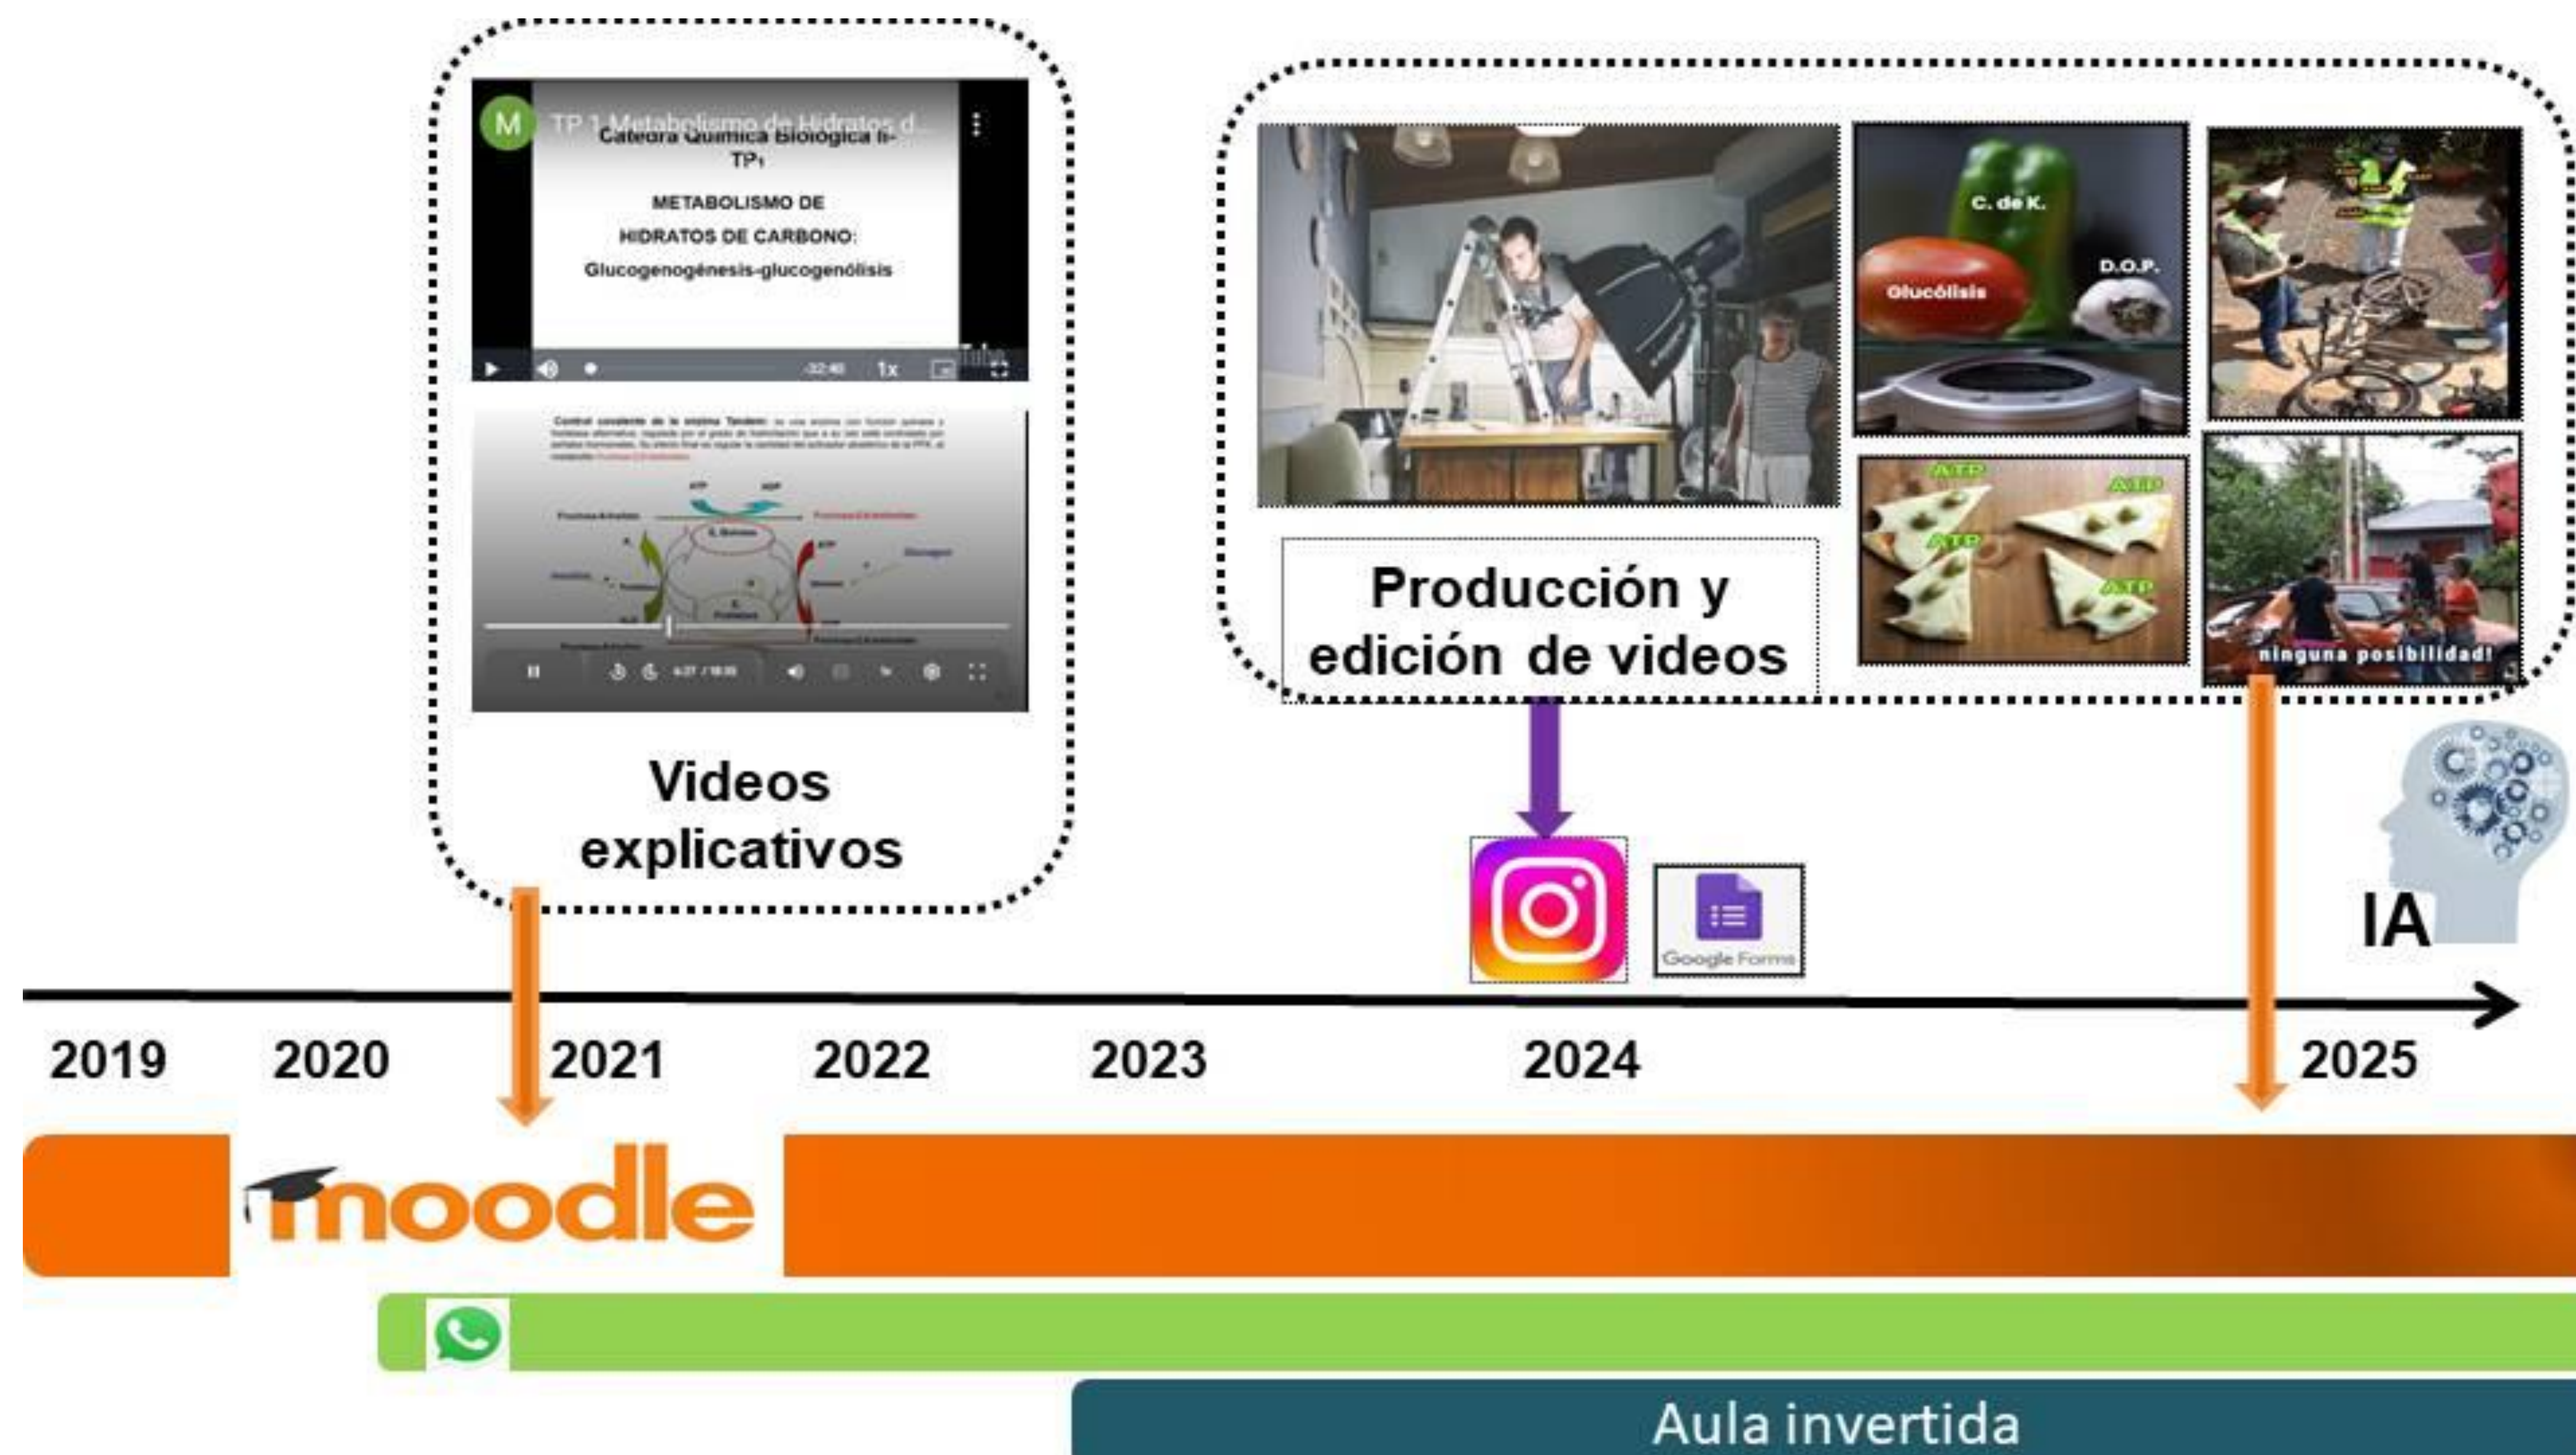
M TP 1 Metabolismo de Hidratos d...
Catedra Química Biológica II-TP1
METABOLISMO DE
HIDRATOS DE CARBONO:
Glucogenogénesis-glucogenólisis

1x

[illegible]

Videos explicativos

C. de K.
Glucólisis
D.O.P.
ATP
ATP
ATP
ATP
ninguna posibilidad!

Producción y edición de videos

Google Forms

IA

2019 2020 2021 2022 2023 2024 2025

moodle

Aula invertida